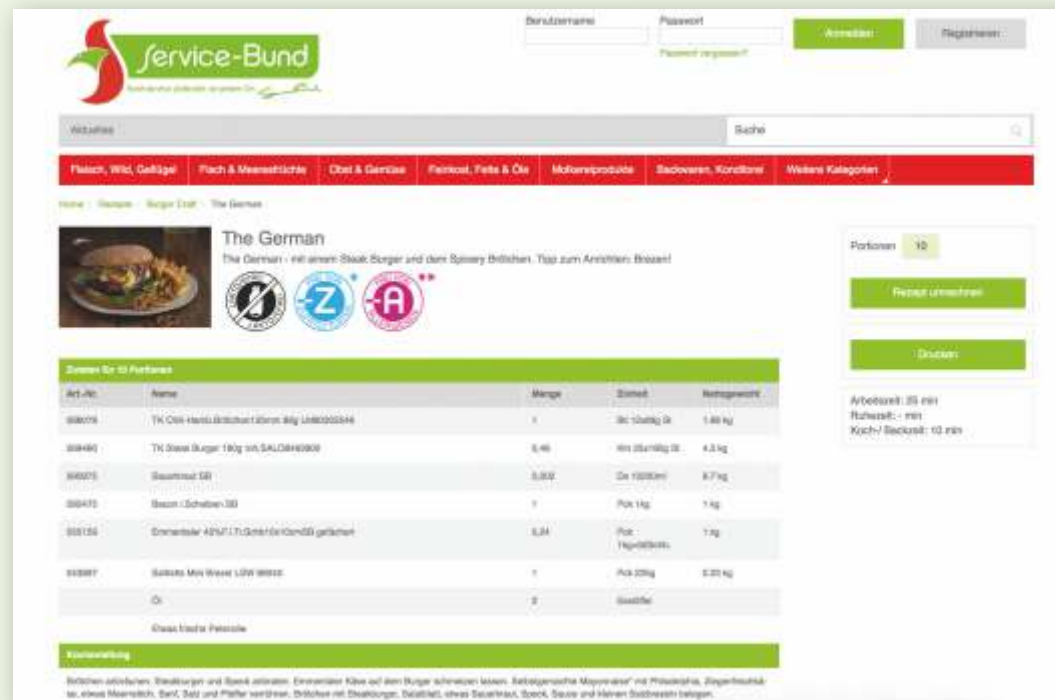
Service-Bund

Benutzername
Passwort
Passwort vergessen?
Anmelden
Registrieren

Aktuelles
Suche

Fleisch, Wild, Geflügel
Fisch & Meeresfrüchte
Obst & Gemüse
Feinkost, Fette & Öle
Molkereiprodukte
Backwaren, Konditorei
Weitere Kategorien

Home · Rezepte · Burger Craft · The German

The German
The German - mit einem Steak Burger und dem Spivery Brötchen. Tipp zum Anrichten: Brezen!

Portionen 10
Rezept umrechnen
Drucken

Arbeitszeit: 35 min
Ruhezeit: - min
Koch-/ Backzeit: 10 min

Zutaten für 10 Portionen

| Art.-Nr. | Name | Menge | Einheit | Nettogewicht |
|---|---|---|---|---|
| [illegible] | TK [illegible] | 1 | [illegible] | 1,60 kg |
| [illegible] | TK Steak Burger 160g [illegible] | 0,46 | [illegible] | 4,3 kg |
| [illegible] | Sauerkraut SB | 0,302 | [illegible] | 0,7 kg |
| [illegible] | Bacon / Scheiben SB | 1 | Pck 1kg | 1 kg |
| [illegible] | Emmentaler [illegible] | 0,24 | Pck 1kg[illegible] | 1 kg |
| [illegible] | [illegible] | 1 | Pck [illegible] | 0,20 kg |
| | Öl | 2 | Esslöffel | |
| | Etwas frische Petersilie | | | |

Kochanleitung
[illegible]